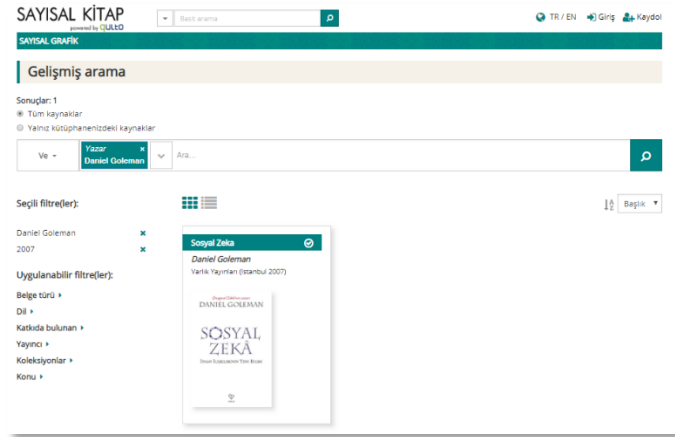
SAYISAL KİTAP
powered by QULTO

Basit arama

TR / EN Giriş Kaydol

SAYISAL GRAFİK

Gelişmiş arama

Sonuçlar: 1
Tüm kaynaklar
Yalnız kütüphanenizdeki kaynaklar

Ve
Yazar
Daniel Goleman
Ara...

Seçili filtre(ler):

Başlık

Daniel Goleman
2007

Uygulanabilir filtre(ler):

Belge türü
Dil
Katkıda bulunan
Yayıncı
Koleksiyonlar
Konu

Sosyal Zeka
Daniel Goleman
Varlık Yayınları (İstanbul 2007)

DANIEL GOLEMAN
SOSYAL ZEKÂ
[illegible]